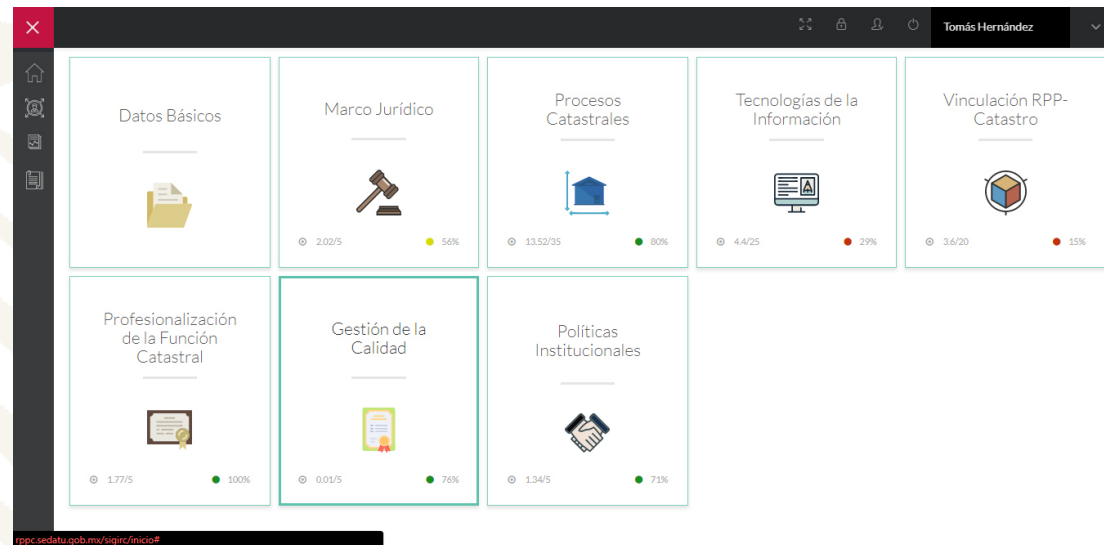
Tomás Hernández

Datos Básicos

Marco Jurídico
2.02/5 56%

Procesos Catastrales
13.52/35 80%

Tecnologías de la Información
4.4/25 29%

Vinculación RPP-Catastro
3.6/20 15%

Profesionalización de la Función Catastral
1.77/5 100%

Gestión de la Calidad
0.01/5 76%

Políticas Institucionales
1.34/5 71%

rppc.sedatu.gob.mx/sigirc/inicio#